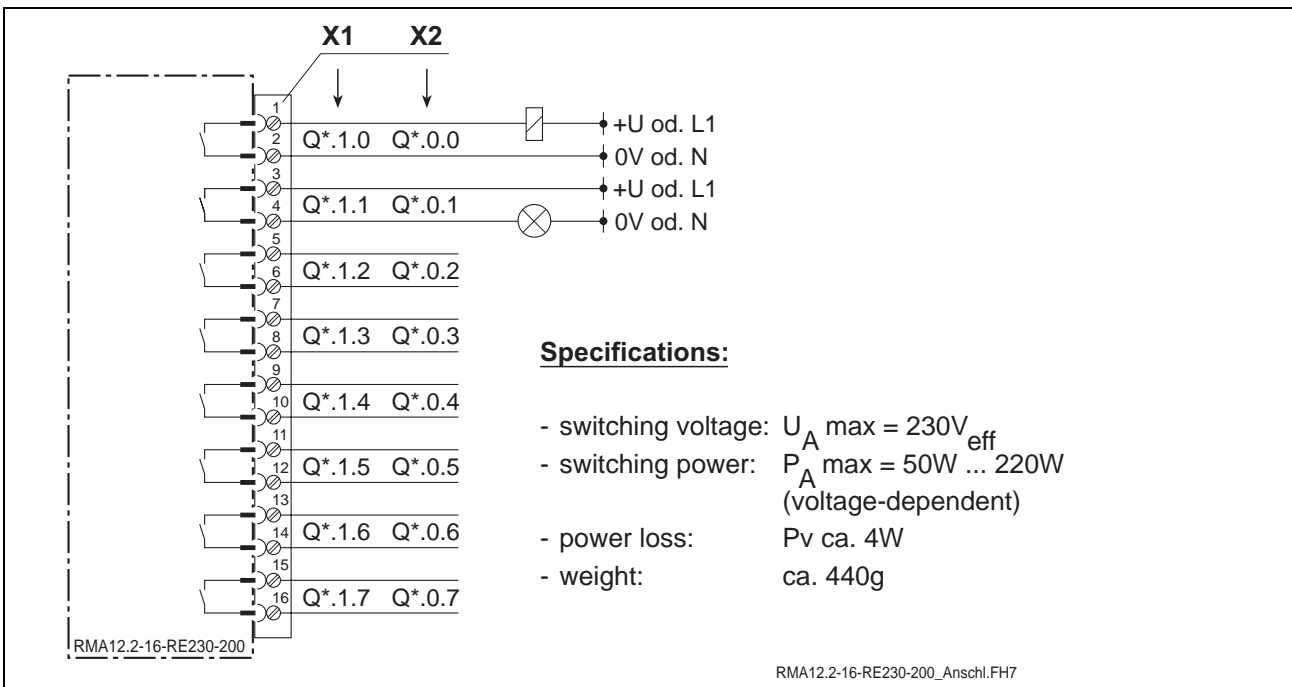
X1 X2

1
2 Q*.1.0 Q*.0.0
+U od. L1
0V od. N
3
4 Q*.1.1 Q*.0.1
+U od. L1
0V od. N
5
6 Q*.1.2 Q*.0.2
7
8 Q*.1.3 Q*.0.3
9
10 Q*.1.4 Q*.0.4
11
12 Q*.1.5 Q*.0.5
13
14 Q*.1.6 Q*.0.6
15
16 Q*.1.7 Q*.0.7

RMA12.2-16-RE230-200

**Specifications:**

- switching voltage: $U_A$ max = 230$V_{eff}$
- switching power: $P_A$ max = 50W ... 220W
(voltage-dependent)
- power loss: Pv ca. 4W
- weight: ca. 440g

RMA12.2-16-RE230-200_Anschl.FH7